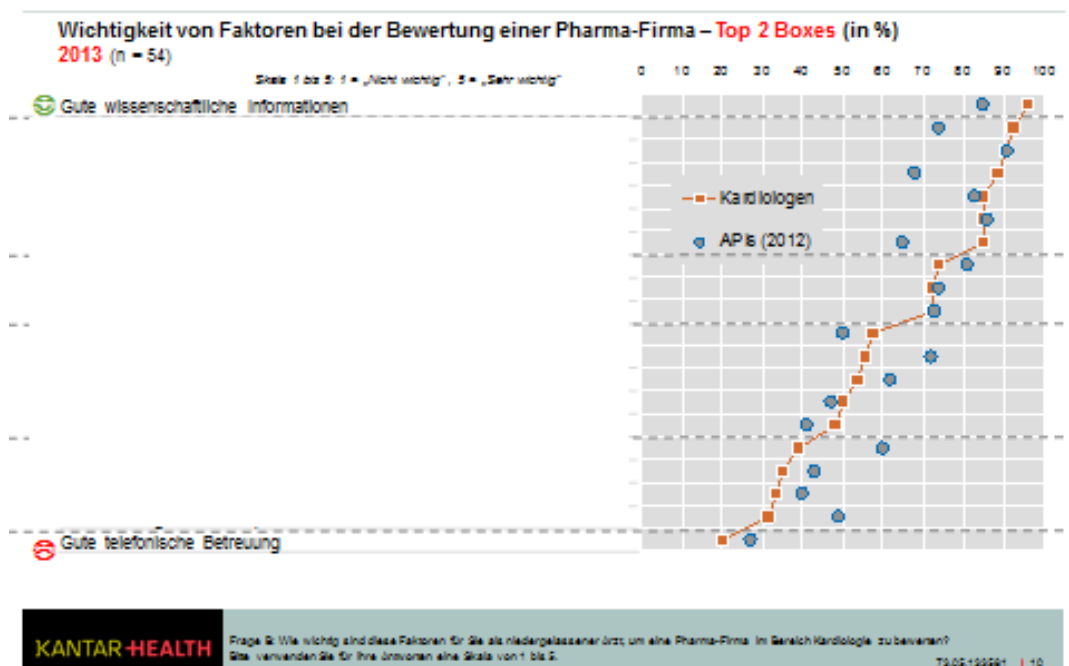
Wichtigkeit von Faktoren bei der Bewertung einer Pharma-Firma – Top 2 Boxes (in %)
2013 (n = 54)

Skala 1 bis 5: 1 = „Nicht wichtig", 5 = „Sehr wichtig"

0 10 20 30 40 50 60 70 80 90 100

Gute wissenschaftliche Informationen

Kardiologen

APIs (2012)

Gute telefonische Betreuung

KANTAR HEALTH

Frage 9: Wie wichtig sind diese Faktoren für Sie als niedergelassener Arzt, um eine Pharma-Firma im Bereich Kardiologie zu bewerten?
Bitte verwenden Sie für Ihre Antworten eine Skala von 1 bis 5.

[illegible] | 10